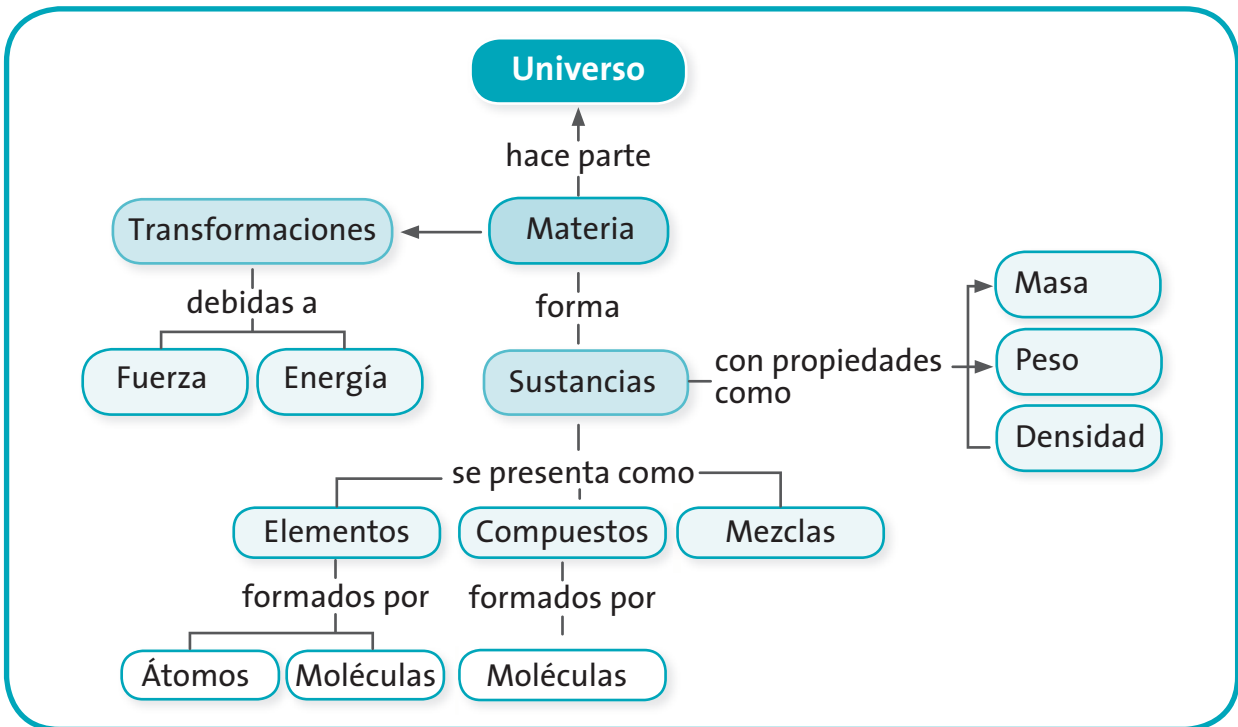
Universo

hace parte

Transformaciones

Materia

debidas a

Fuerza

Energía

forma

Sustancias

con propiedades como

Masa

Peso

Densidad

se presenta como

Elementos

Compuestos

Mezclas

formados por

formados por

Átomos

Moléculas

Moléculas